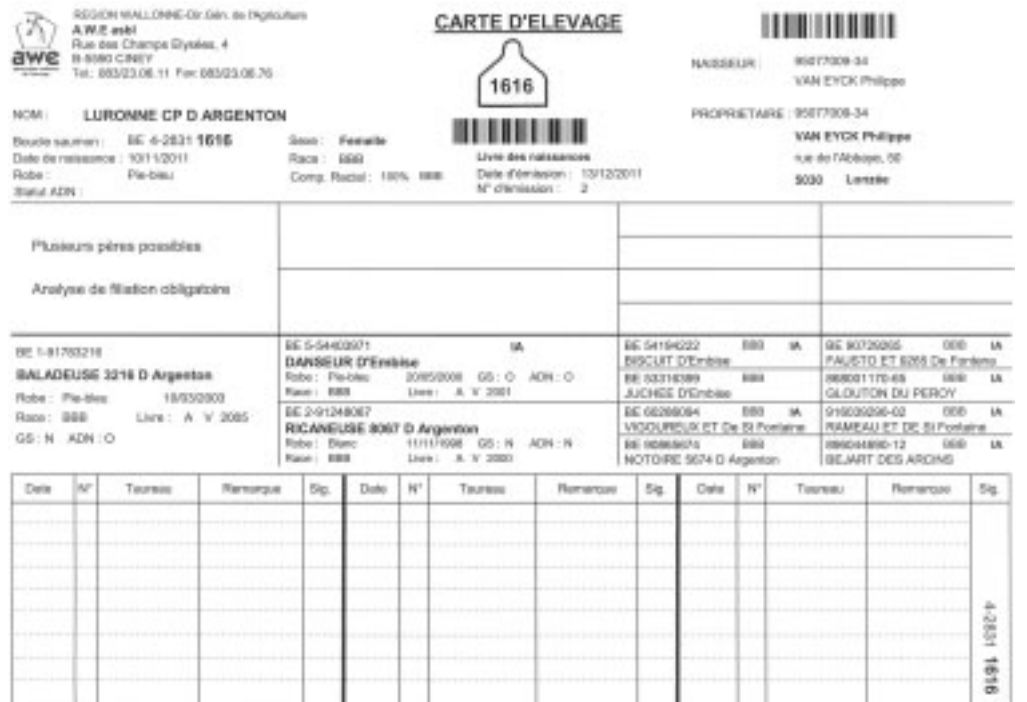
REGION WALLONNE-Dir.Gén. de l'Agriculture
A.W.E asbl
Rue des Champs Elysées, 4
B-5590 CINEY
Tel.: 083/23.06.11 Fax: 083/23.06.76

awe

CARTE D'ELEVAGE

1616

NAISSEUR : 95077009-34
VAN EYCK Philippe

PROPRIETAIRE : 95077009-34
VAN EYCK Philippe
rue de l'Abbaye, 50
5030 Lonzée

NOM : LURONNE CP D ARGENTON

Boucle sanitaire : BE 4-2831 1616
Date de naissance : 10/11/2011
Robe : Pie-bleu
Statut ADN :

Sexe : Femelle
Race : BBB
Comp. Racial : 100% BBB

Livre des naissances
Date d'émission : 13/12/2011
N° d'émission : 2

Plusieurs pères possibles

Analyse de filiation obligatoire

BE 1-91783216
BALADEUSE 3216 D Argenton
Robe : Pie-bleu 18/03/2003
Race : BBB Livre : A V 2005
GS : N ADN : O

BE 5-54403971 IA
DANSEUR D'Embise
Robe : Pie-bleu 20/05/2000 GS : O ADN : O
Race : BBB Livre : A V 2001

BE 2-91248067
RICANEUSE 8067 D Argenton
Robe : Blanc 11/11/1998 GS : N ADN : N
Race : BBB Livre : A V 2000

BE 54194222 BBB IA
BISCUIT D'Embise
BE 53316389 BBB
JUCHEE D'Embise
BE 60288094 BBB IA
VIGOUREUX ET De St Fontaine
BE 90865074 BBB
NOTOIRE 5074 D Argenton

BE 90729265 BBB IA
FAUSTO ET 9265 De Fordenne
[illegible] BBB IA
GLOUTON DU PEROY
916030290-02 BBB IA
RAMEAU ET DE St Fontaine
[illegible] BBB IA
BEJART DES ARDINS

| Date | N° | Taureau | Remarque | Sig. | Date | N° | Taureau | Remarque | Sig. | Date | N° | Taureau | Remarque | Sig. |
|---|---|---|---|---|---|---|---|---|---|---|---|---|---|---|

4-2831 1616